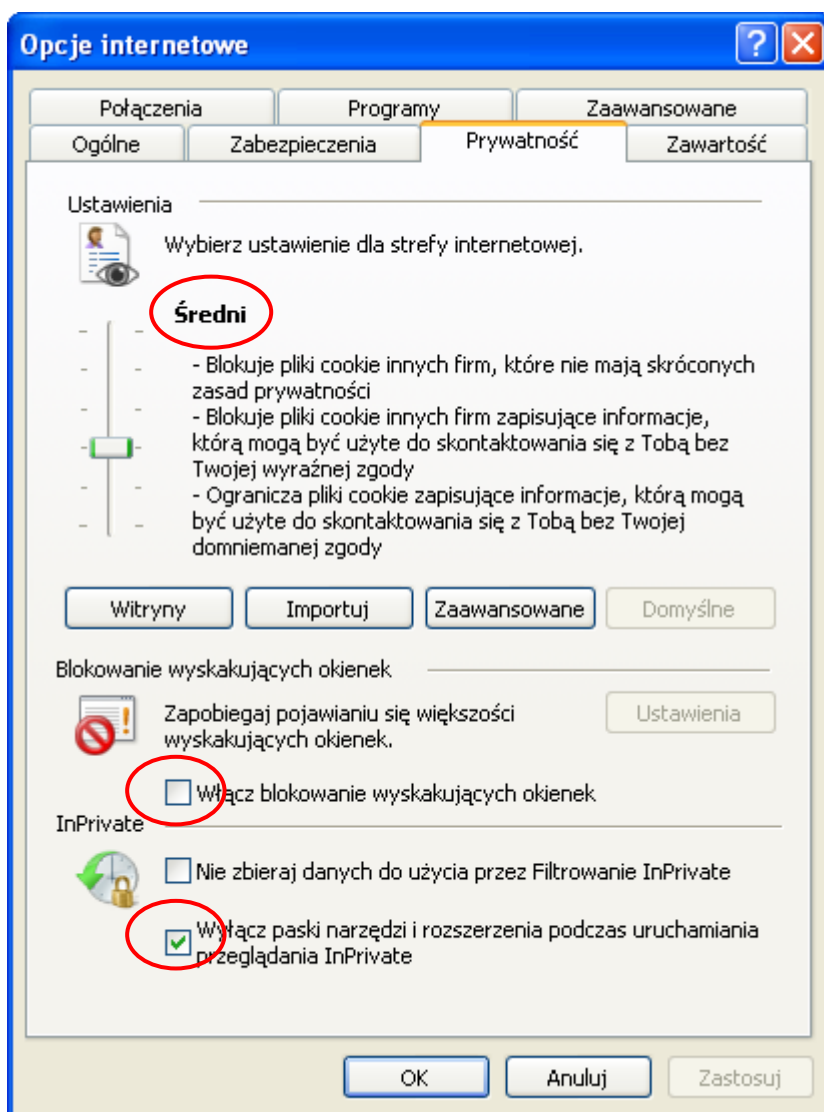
Opcje internetowe

?

Połączenia | Programy | Zaawansowane
Ogólne | Zabezpieczenia | Prywatność | Zawartość

Ustawienia

Wybierz ustawienie dla strefy internetowej.

Średni

- Blokuje pliki cookie innych firm, które nie mają skróconych zasad prywatności
- Blokuje pliki cookie innych firm zapisujące informacje, którą mogą być użyte do skontaktowania się z Tobą bez Twojej wyraźnej zgody
- Ogranicza pliki cookie zapisujące informacje, którą mogą być użyte do skontaktowania się z Tobą bez Twojej domniemanej zgody

Witryny | Importuj | Zaawansowane | Domyślne

Blokowanie wyskakujących okienek

Zapobiegaj pojawianiu się większości wyskakujących okienek.

Ustawienia

Włącz blokowanie wyskakujących okienek

InPrivate

Nie zbieraj danych do użycia przez Filtrowanie InPrivate

Wyłącz paski narzędzi i rozszerzenia podczas uruchamiania przeglądania InPrivate

OK | Anuluj | Zastosuj